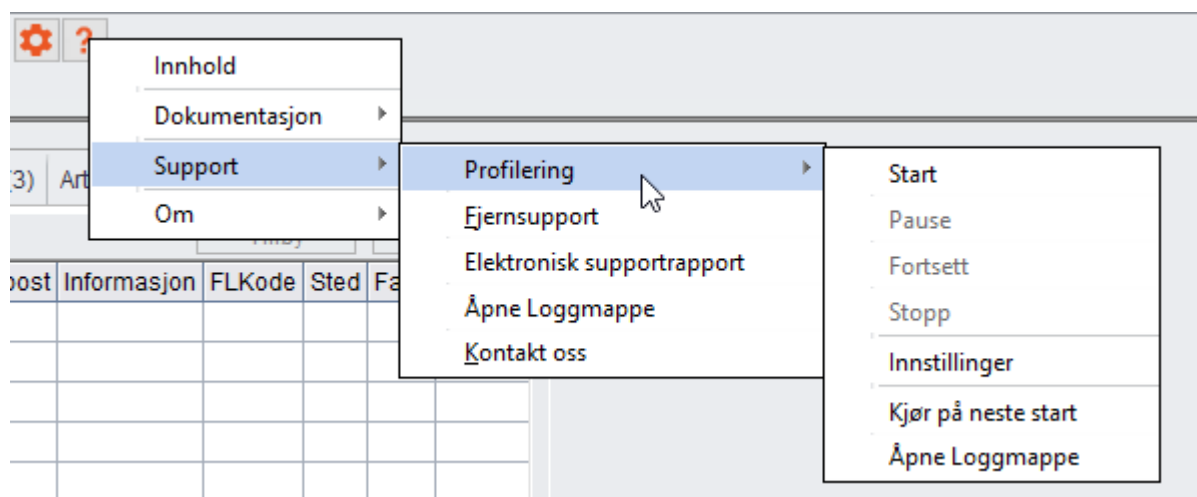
?

Innhold
Dokumentasjon
Support
Om

Profilering
Fjernsupport
Elektronisk supportrapport
Åpne Loggmappe
Kontakt oss

Start
Pause
Fortsett
Stopp
Innstillinger
Kjør på neste start
Åpne Loggmappe

(3) Art

post | Informasjon | FLKode | Sted | Fa